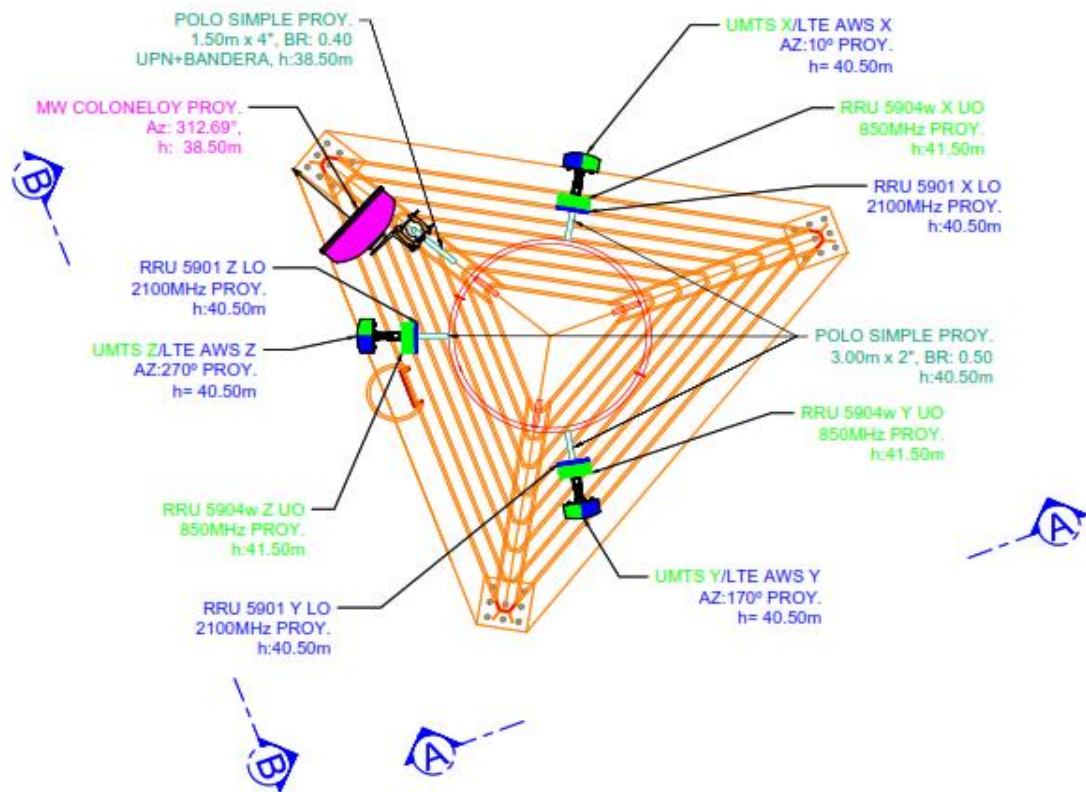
POLO SIMPLE PROY.
1.50m x 4", BR: 0.40
UPN+BANDERA, h:38.50m

UMTS X/LTE AWS X
AZ:10º PROY.
h= 40.50m

MW COLONELOY PROY.
Az: 312.69°,
h: 38.50m

RRU 5904w X UO
850MHz PROY.
h:41.50m

B

RRU 5901 X LO
2100MHz PROY.
h:40.50m

RRU 5901 Z LO
2100MHz PROY.
h:40.50m

UMTS Z/LTE AWS Z
AZ:270º PROY.
h= 40.50m

POLO SIMPLE PROY.
3.00m x 2", BR: 0.50
h:40.50m

RRU 5904w Y UO
850MHz PROY.
h:41.50m

RRU 5904w Z UO
850MHz PROY.
h:41.50m

A

UMTS Y/LTE AWS Y
AZ:170º PROY.
h= 40.50m

RRU 5901 Y LO
2100MHz PROY.
h:40.50m

B

A